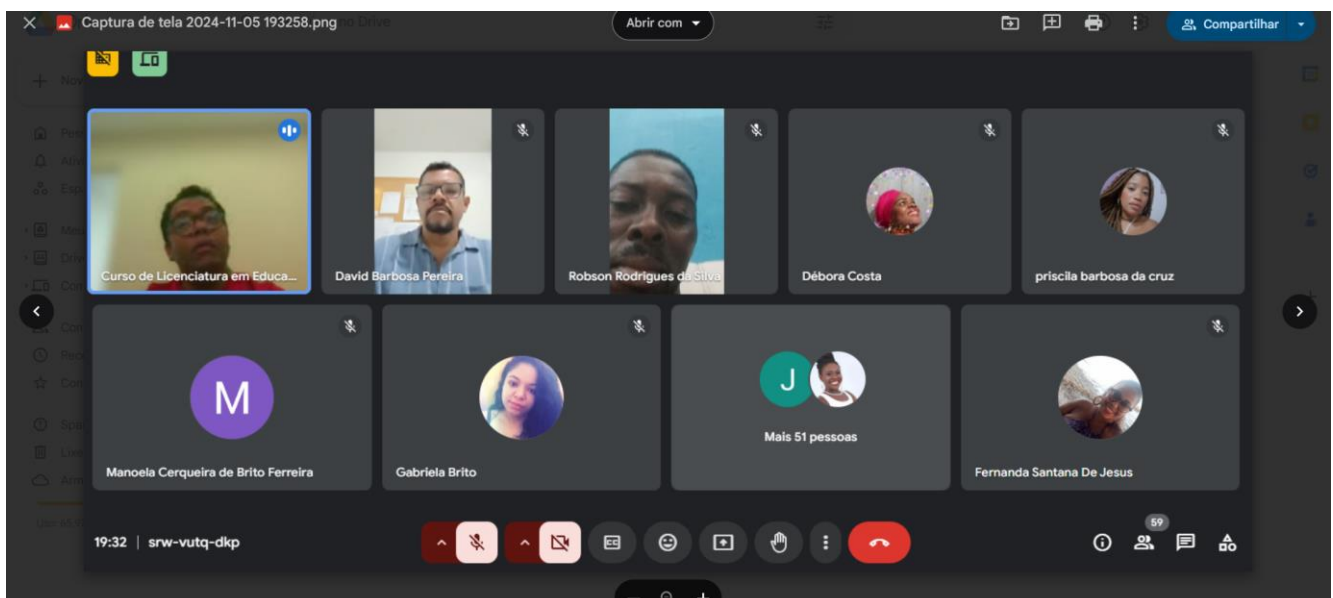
Captura de tela 2024-11-05 193258.png

Abrir com

Compartilhar

Curso de Licenciatura em Educa...

David Barbosa Pereira

Robson Rodrigues da Silva

Débora Costa

priscila barbosa da cruz

M

Manoela Cerqueira de Brito Ferreira

Gabriela Brito

J

Mais 51 pessoas

Fernanda Santana De Jesus

19:32 | srw-vutq-dkp

59